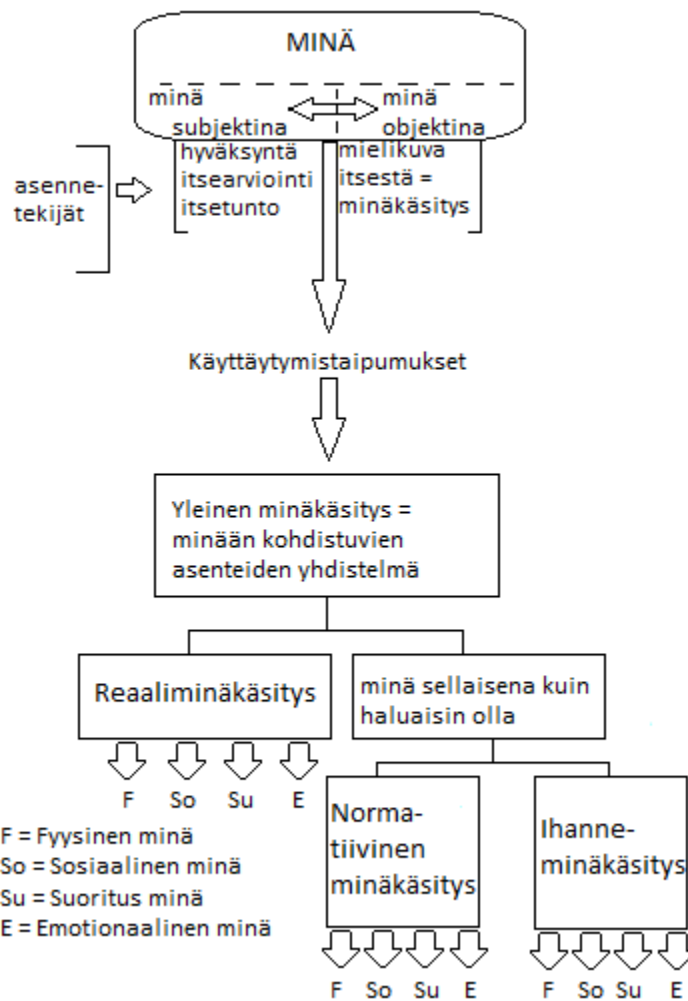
MINÄ

minä subjektina

minä objektina

asenne-tekijät

hyväksyntä itsearviointi itsetunto

mielikuva itsestä = minäkäsitys

Käyttäytymistaipumukset

Yleinen minäkäsitys = minään kohdistuvien asenteiden yhdistelmä

Reaaliminäkäsitys

F So Su E

minä sellaisena kuin haluaisin olla

F = Fyysinen minä
So = Sosiaalinen minä
Su = Suoritus minä
E = Emotionaalinen minä

Normatiivinen minäkäsitys

F So Su E

Ihanneminäkäsitys

F So Su E